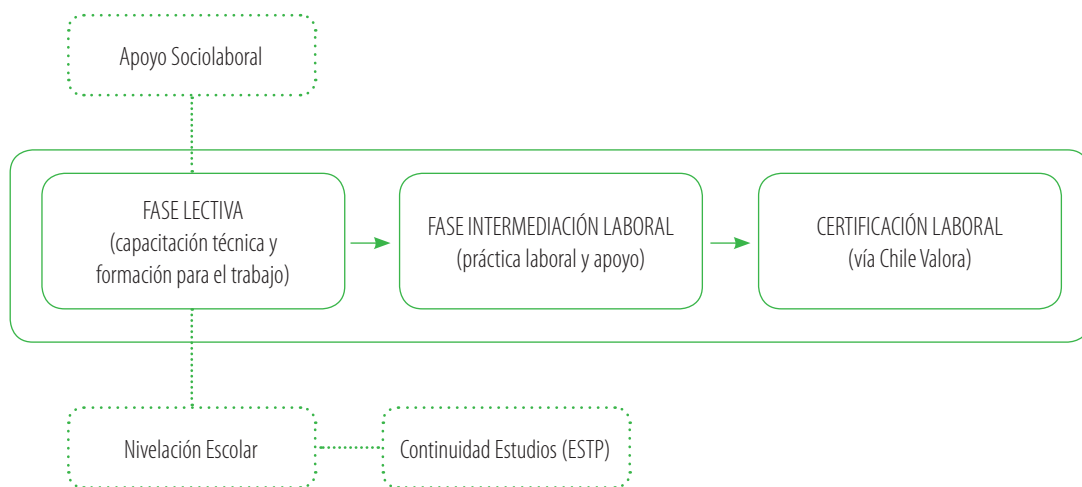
Apoyo Sociolaboral

FASE LECTIVA
(capacitación técnica y formación para el trabajo)

FASE INTERMEDIACIÓN LABORAL
(práctica laboral y apoyo)

CERTIFICACIÓN LABORAL
(vía Chile Valora)

Nivelación Escolar

Continuidad Estudios (ESTP)